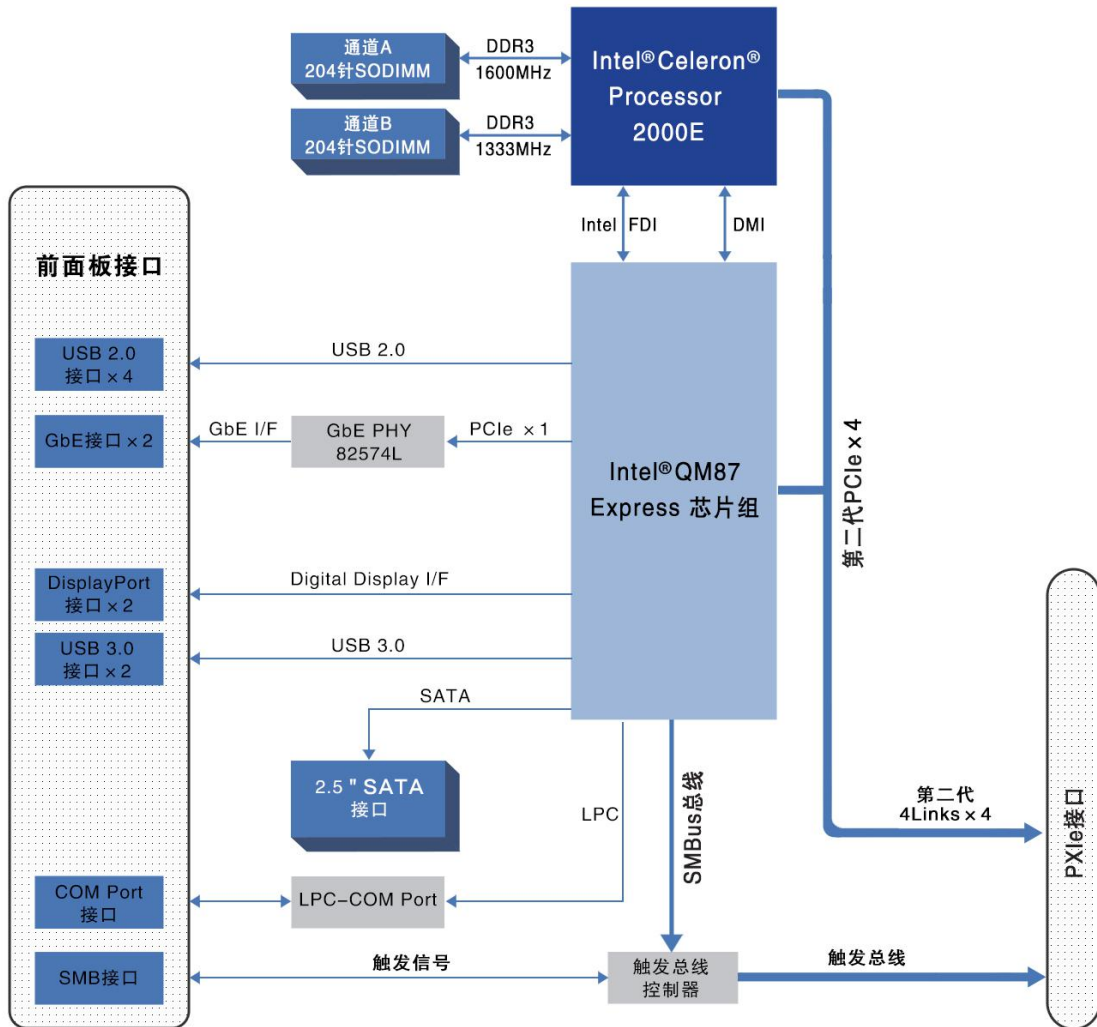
通道A
204针SODIMM

DDR3
1600MHz

通道B
204针SODIMM

DDR3
1333MHz

Intel® Celeron®
Processor
2000E

Intel FDI

DMI

前面板接口

USB 2.0
接口 × 4

USB 2.0

GbE接口 × 2

GbE I/F

GbE PHY
82574L

PCIe × 1

Intel® QM87
Express 芯片组

第二代PCIe × 4

DisplayPort
接口 × 2

Digital Display I/F

USB 3.0
接口 × 2

USB 3.0

SATA

2.5 " SATA
接口

LPC

SMBus总线

第二代
4Links × 4

PXIe接口

COM Port
接口

LPC-COM Port

SMB接口

触发信号

触发总线
控制器

触发总线